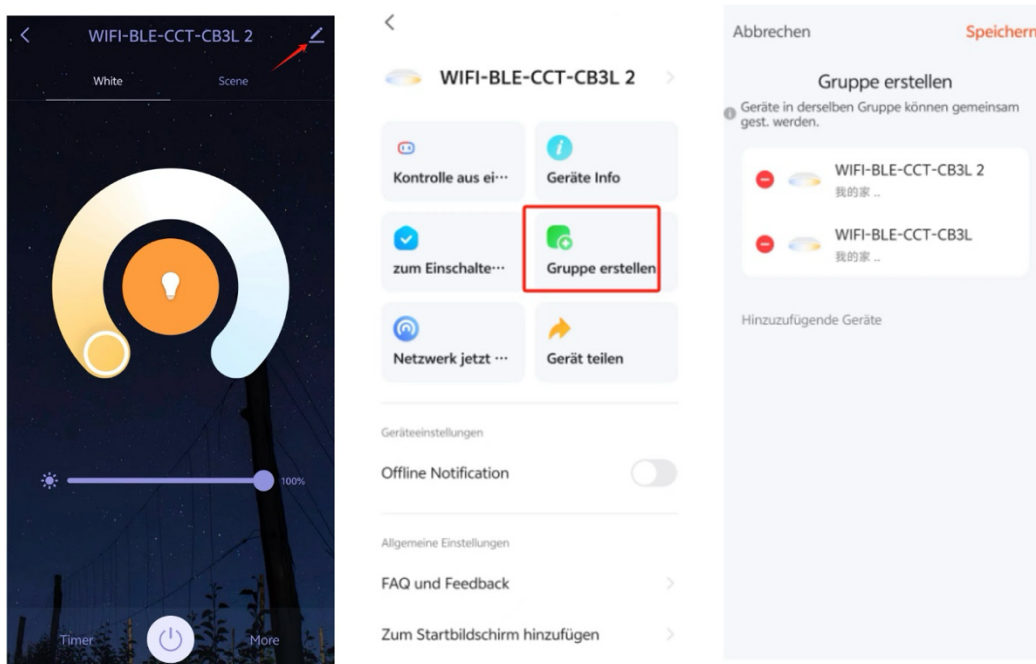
WIFI-BLE-CCT-CB3L 2

White

Scene

100%

Timer

More

WIFI-BLE-CCT-CB3L 2

Kontrolle aus ei···

Geräte Info

zum Einschalte···

Gruppe erstellen

Netzwerk jetzt ···

Gerät teilen

Geräteeinstellungen

Offline Notification

Allgemeine Einstellungen

FAQ und Feedback

Zum Startbildschirm hinzufügen

Abbrechen

Speichern

Gruppe erstellen

Geräte in derselben Gruppe können gemeinsam gest. werden.

WIFI-BLE-CCT-CB3L 2
我的家 ..

WIFI-BLE-CCT-CB3L
我的家 ..

Hinzuzufügende Geräte